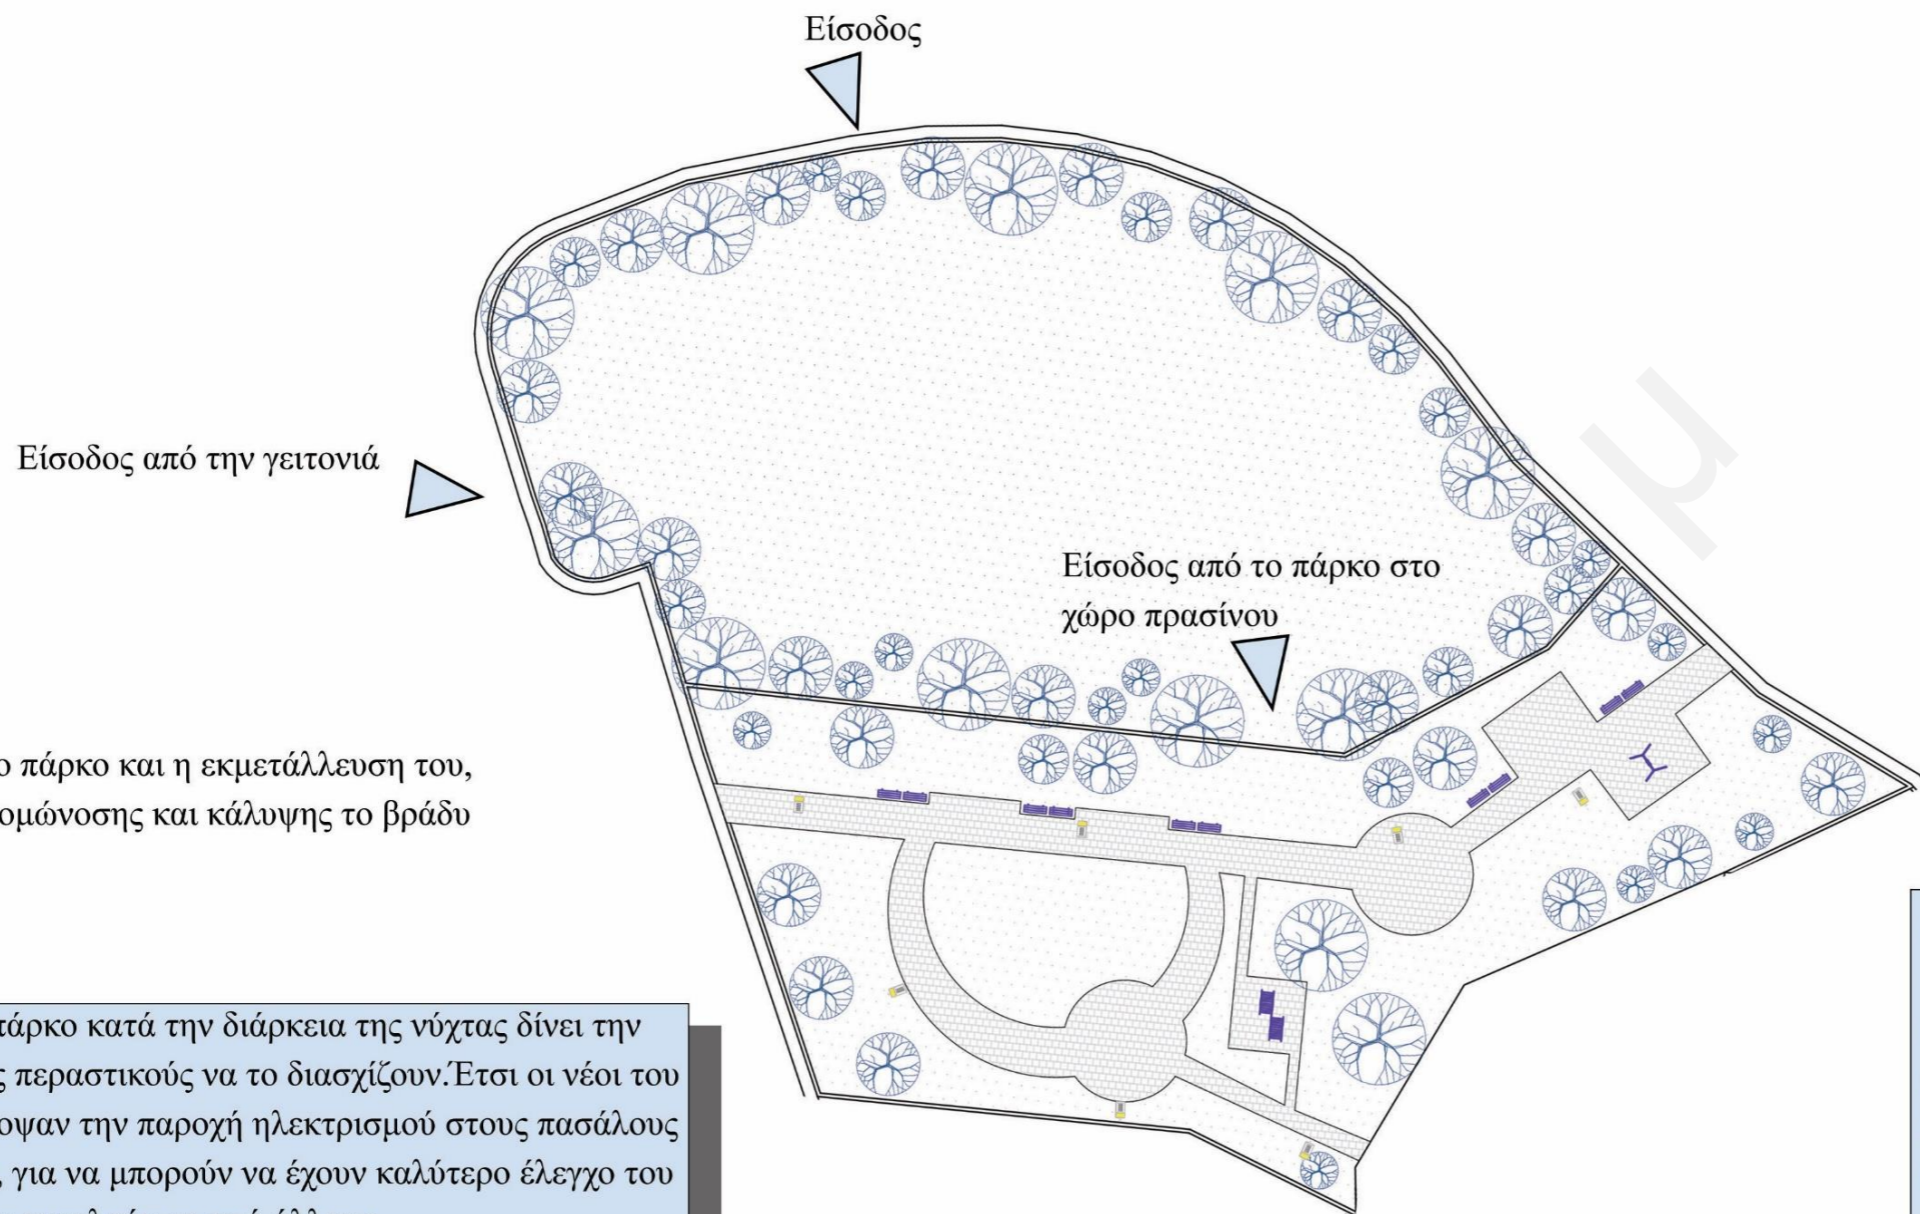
Είσοδος

Είσοδος από την γειτονιά

Είσοδος από το πάρκο στο χώρο πρασίνου

ο πάρκο και η εκμετάλλευση του, ομώνοσης και κάλυψης το βράδυ

τάρκο κατά την διάρκεια της νύχτας δίνει την ς περαστικούς να το διασχίζουν.Έτσι οι νέοι του οψαν την παροχή ηλεκτρισμού στους πασάλους , για να μπορούν να έχουν καλύτερο έλεγχο του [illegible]